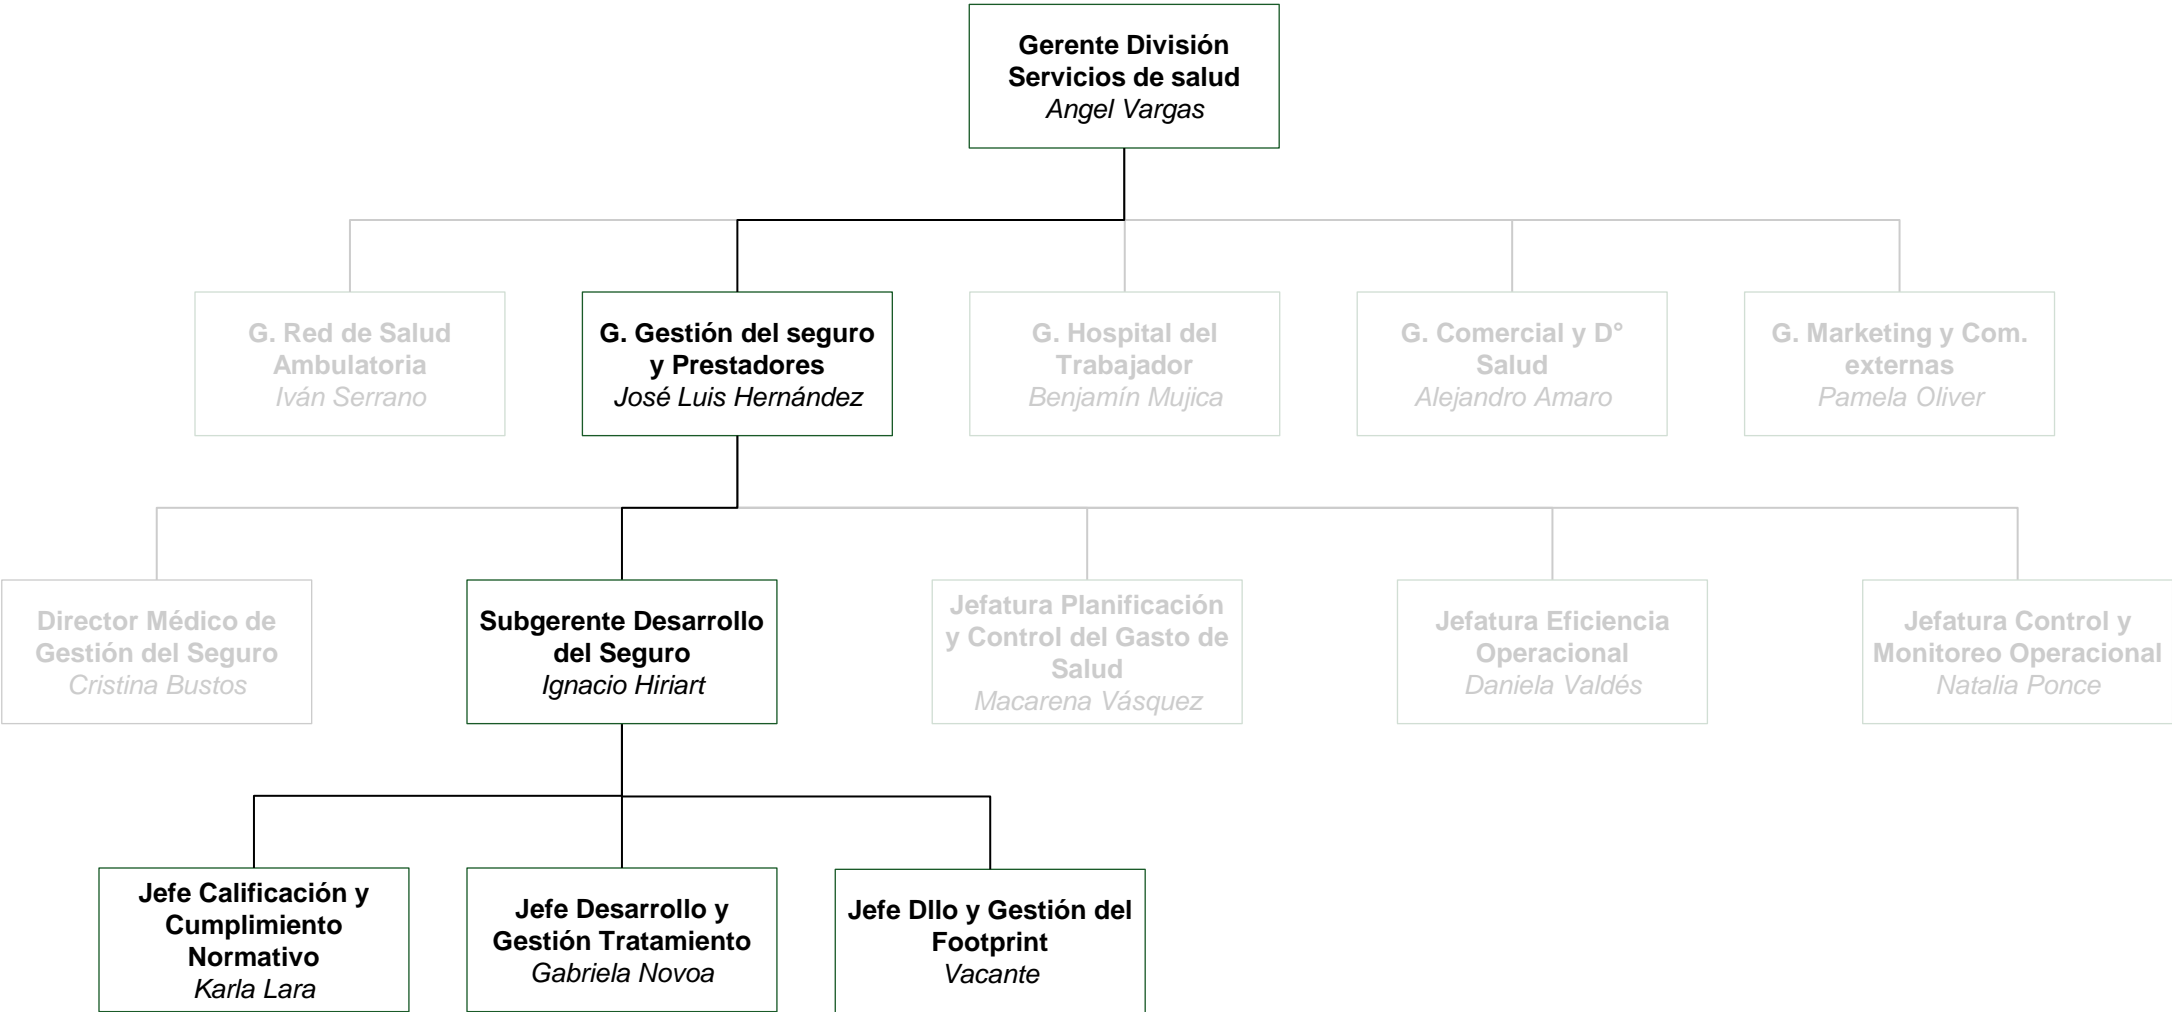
Gerente División Servicios de salud
Angel Vargas

G. Red de Salud Ambulatoria
Iván Serrano

G. Gestión del seguro y Prestadores
José Luis Hernández

G. Hospital del Trabajador
Benjamín Mujica

G. Comercial y D° Salud
Alejandro Amaro

G. Marketing y Com. externas
Pamela Oliver

Director Médico de Gestión del Seguro
Cristina Bustos

Subgerente Desarrollo del Seguro
Ignacio Hiriart

Jefatura Planificación y Control del Gasto de Salud
Macarena Vásquez

Jefatura Eficiencia Operacional
Daniela Valdés

Jefatura Control y Monitoreo Operacional
Natalia Ponce

Jefe Calificación y Cumplimiento Normativo
Karla Lara

Jefe Desarrollo y Gestión Tratamiento
Gabriela Novoa

Jefe Dllo y Gestión del Footprint
Vacante